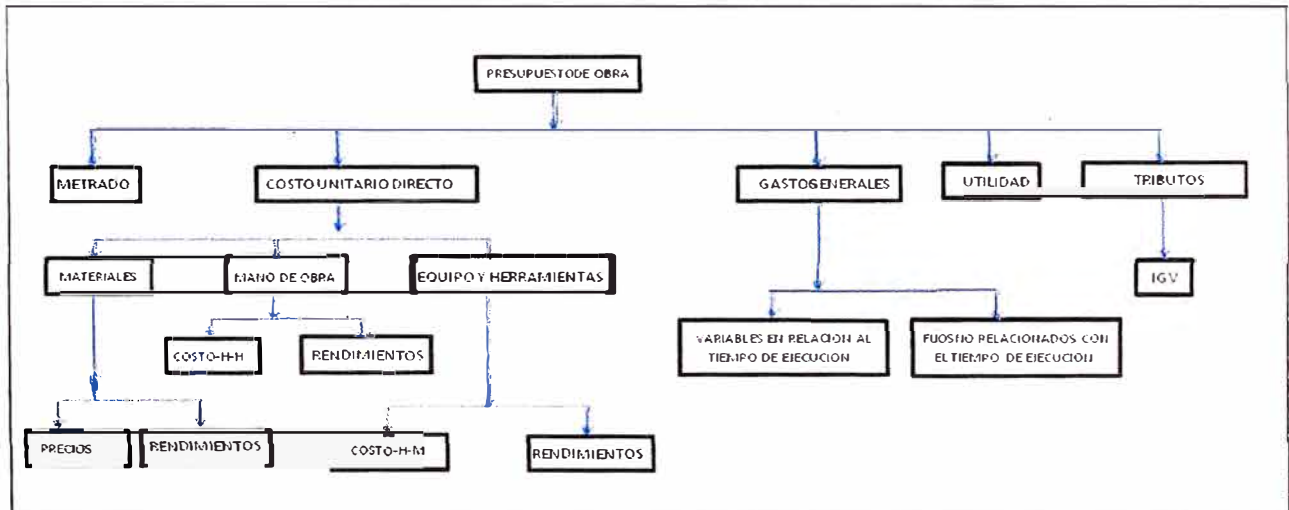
PRESUPUESTODE OBRA

METRADO

COSTO UNITARIO DIRECTO

GASTOSGENERALES

UTILIDAD

TRIBUTOS

MATERIALES

MANO DE OBRA

EQUIPO Y HERRAMIENTAS

IGV

VARIABLES EN RELACION AL TIEMPO DE EJECUCION

FIJOS NO RELACIONADOS CON EL TIEMPO DE EJECUCION

COSTO-H-H

RENDIMIENTOS

PRECIOS

RENDIMIENTOS

COSTO-H-M

RENDIMIENTOS